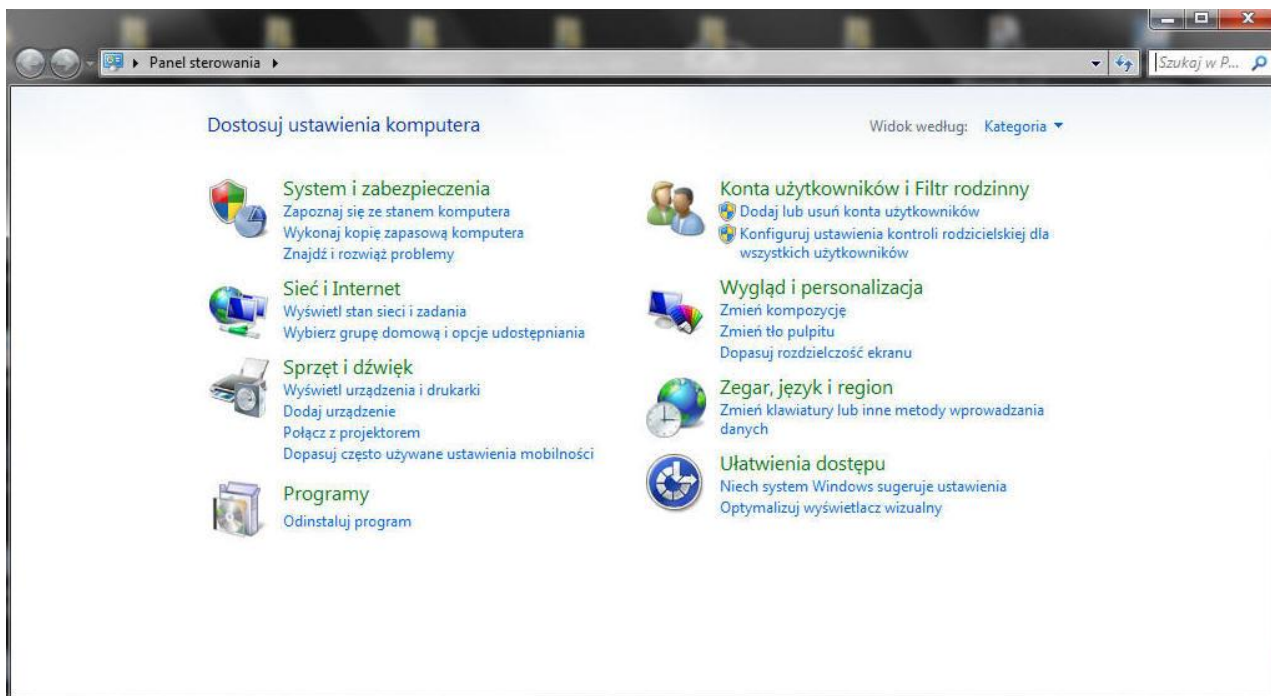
Panel sterowania ▸

Szukaj w P...

Dostosuj ustawienia komputera

Widok według: Kategoria ▾

System i zabezpieczenia
Zapoznaj się ze stanem komputera
Wykonaj kopię zapasową komputera
Znajdź i rozwiąż problemy

Sieć i Internet
Wyświetl stan sieci i zadania
Wybierz grupę domową i opcje udostępniania

Sprzęt i dźwięk
Wyświetl urządzenia i drukarki
Dodaj urządzenie
Połącz z projektorem
Dopasuj często używane ustawienia mobilności

Programy
Odinstaluj program

Konta użytkowników i Filtr rodzinny
Dodaj lub usuń konta użytkowników
Konfiguruj ustawienia kontroli rodzicielskiej dla wszystkich użytkowników

Wygląd i personalizacja
Zmień kompozycję
Zmień tło pulpitu
Dopasuj rozdzielczość ekranu

Zegar, język i region
Zmień klawiatury lub inne metody wprowadzania danych

Ułatwienia dostępu
Niech system Windows sugeruje ustawienia
Optymalizuj wyświetlacz wizualny